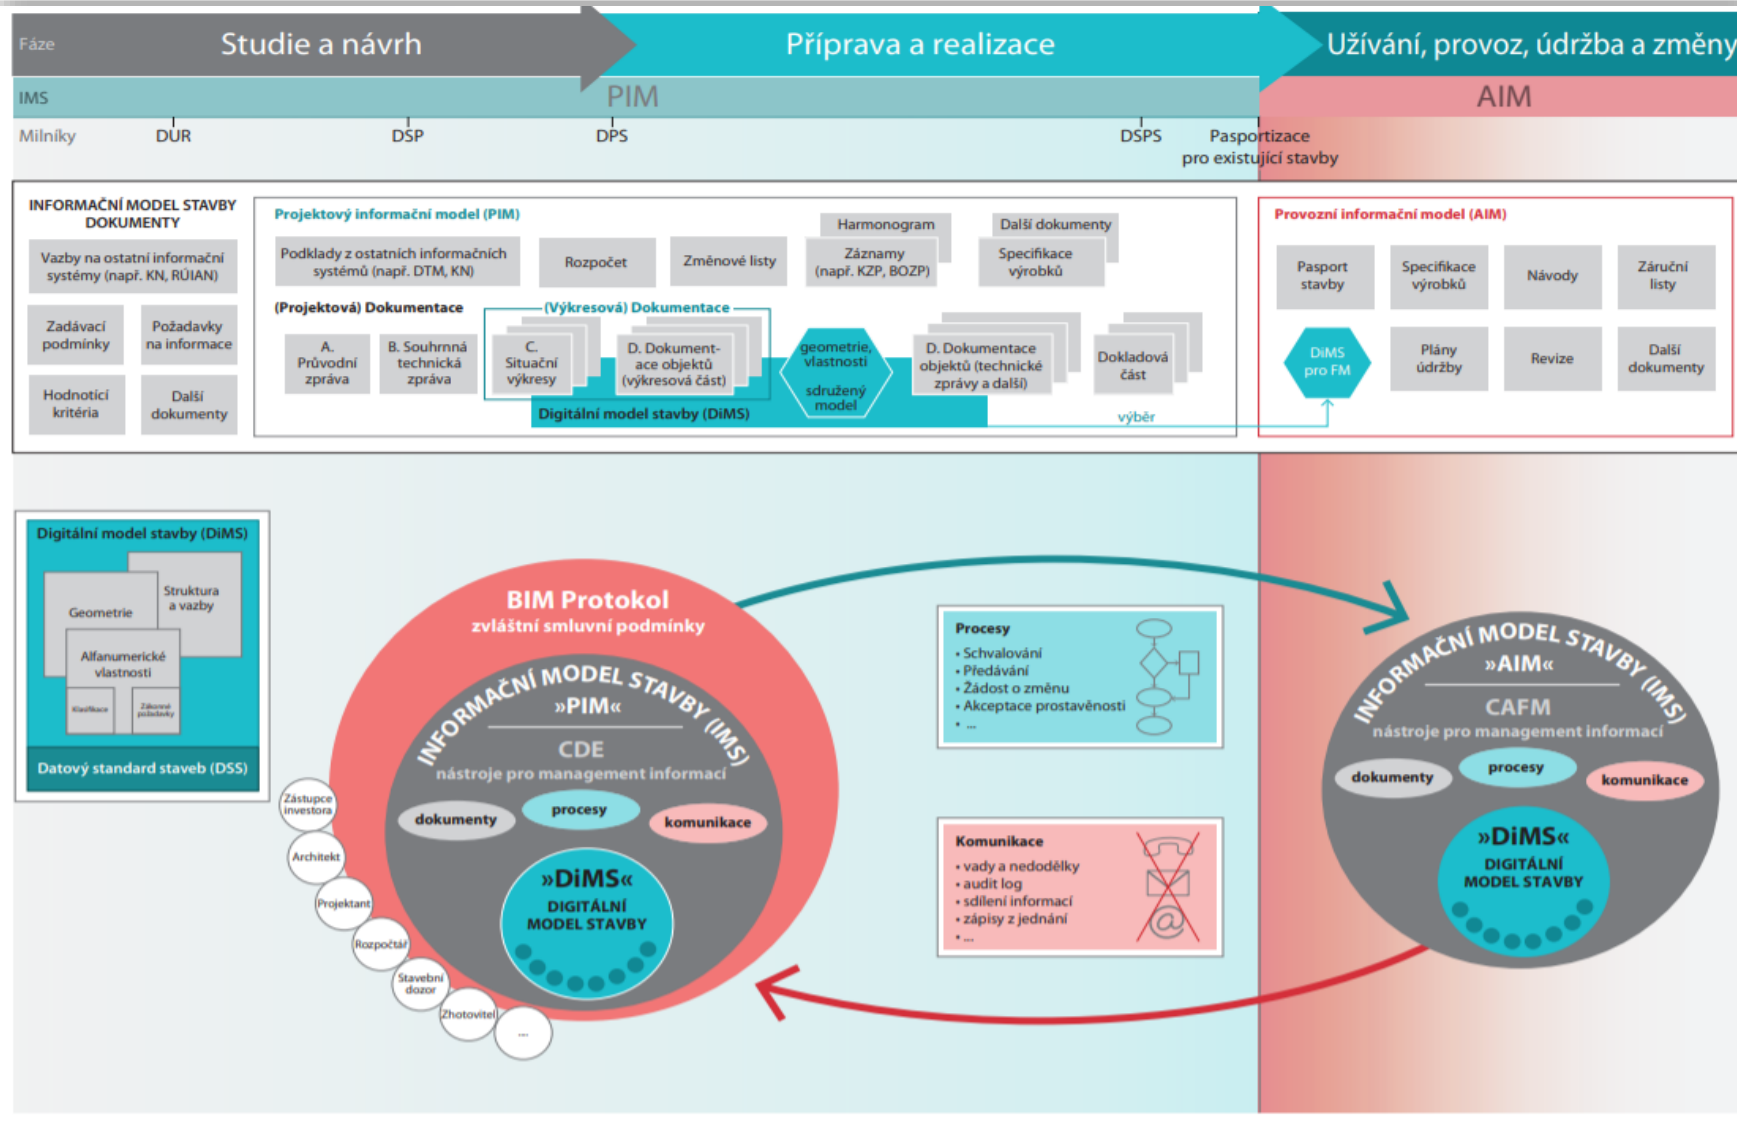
Fáze
Studie a návrh
Příprava a realizace
Užívání, provoz, údržba a změny

IMS
PIM
AIM

Milníky
DUR
DSP
DPS
DSPS
Pasportizace pro existující stavby

INFORMAČNÍ MODEL STAVBY DOKUMENTY

Vazby na ostatní informační systémy (např. KN, RÚIAN)
Zadávací podmínky
Požadavky na informace
Hodnotící kritéria
Další dokumenty

Projektový informační model (PIM)
Podklady z ostatních informačních systémů (např. DTM, KN)
Rozpočet
Změnové listy
Harmonogram
Záznamy (např. KZP, BOZP)
Další dokumenty
Specifikace výrobků
(Projektová) Dokumentace
(Výkresová) Dokumentace
A. Průvodní zpráva
B. Souhrnná technická zpráva
C. Situační výkresy
D. Dokumentace objektů (výkresová část)
geometrie, vlastnosti
sdružený model
D. Dokumentace objektů (technické zprávy a další)
Dokladová část
Digitální model stavby (DiMS)
výběr

Provozní informační model (AIM)
Pasport stavby
Specifikace výrobků
Návody
Záruční listy
DiMS pro FM
Plány údržby
Revize
Další dokumenty

Digitální model stavby (DiMS)
Geometrie
Struktura a vazby
Alfanumerické vlastnosti
Klasifikace
Záznamové podmínky
Datový standard staveb (DSS)

BIM Protokol
zvláštní smluvní podmínky
INFORMAČNÍ MODEL STAVBY (IMS)
»PIM«
CDE
nástroje pro management informací
dokumenty
procesy
komunikace
»DiMS«
DIGITÁLNÍ MODEL STAVBY

Zástupce investora
Architekt
Projektant
Rozpočtář
Stavební dozor
Zhotovitel
...

Procesy
• Schvalování
• Předávání
• Žádost o změnu
• Akceptace prostavěnosti
• ...

Komunikace
• vady a nedodělky
• audit log
• sdílení informací
• zápisy z jednání
• ...

INFORMAČNÍ MODEL STAVBY (IMS)
»AIM«
CAFM
nástroje pro management informací
dokumenty
procesy
komunikace
»DiMS«
DIGITÁLNÍ MODEL STAVBY